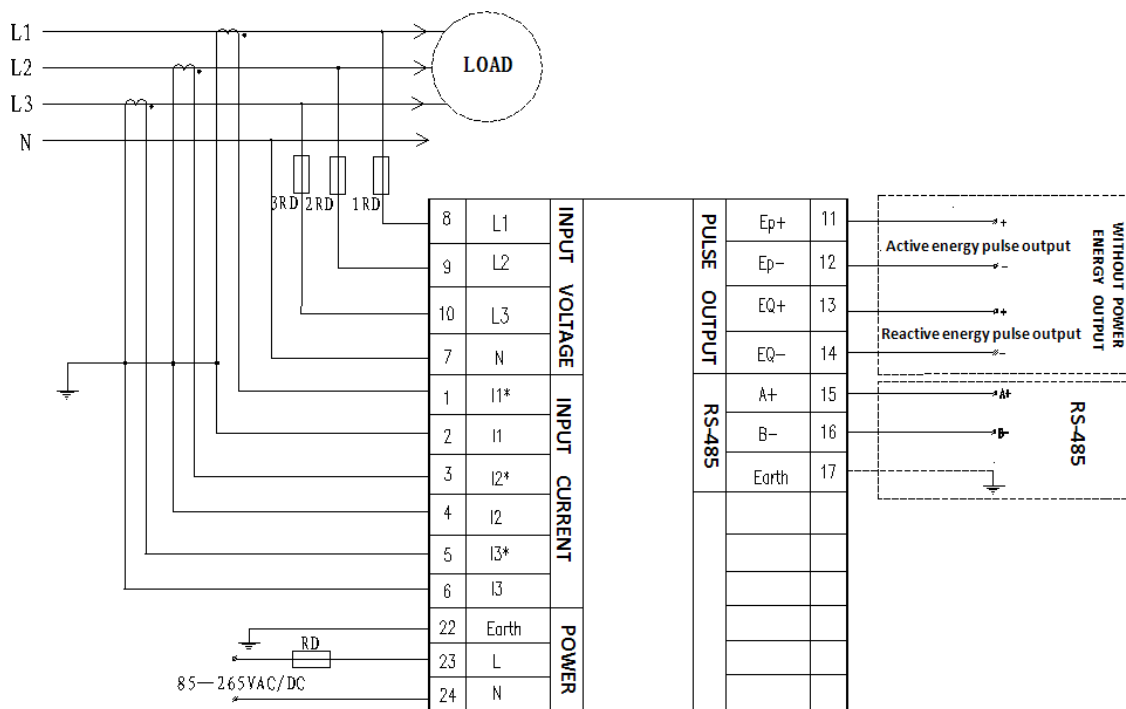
L1
L2
L3
N

LOAD

3RD 2RD 1RD

| 8 | L1 | INPUT VOLTAGE |
|---|---|---|
| 9 | L2 | |
| 10 | L3 | |
| 7 | N | |
| 1 | I1* | INPUT CURRENT |
| 2 | I1 | |
| 3 | I2* | |
| 4 | I2 | |
| 5 | I3* | |
| 6 | I3 | |
| 22 | Earth | POWER |
| 23 | L | |
| 24 | N | |

| PULSE OUTPUT | Ep+ | 11 |
|---|---|---|
| | Ep- | 12 |
| | EQ+ | 13 |
| | EQ- | 14 |
| RS-485 | A+ | 15 |
| | B- | 16 |
| | Earth | 17 |

+
Active energy pulse output
-
+
Reactive energy pulse output
-

WITHOUT POWER ENERGY OUTPUT

A+
B-
RS-485

RD
85—265VAC/DC